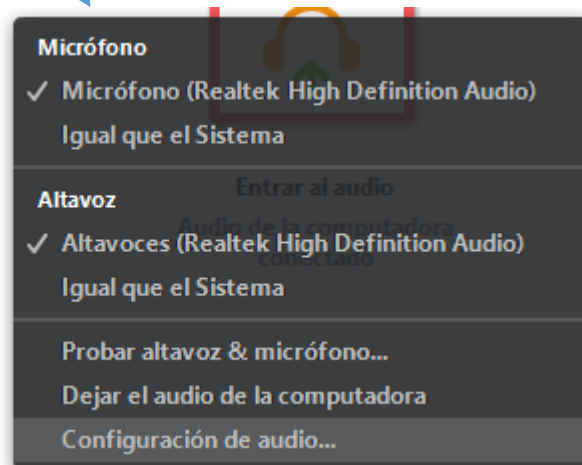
Micrófono
✓ Micrófono (Realtek High Definition Audio)
Igual que el Sistema

Altavoz
✓ Altavoces (Realtek High Definition Audio)
Igual que el Sistema

Probar altavoz & micrófono...
Dejar el audio de la computadora
Configuración de audio...